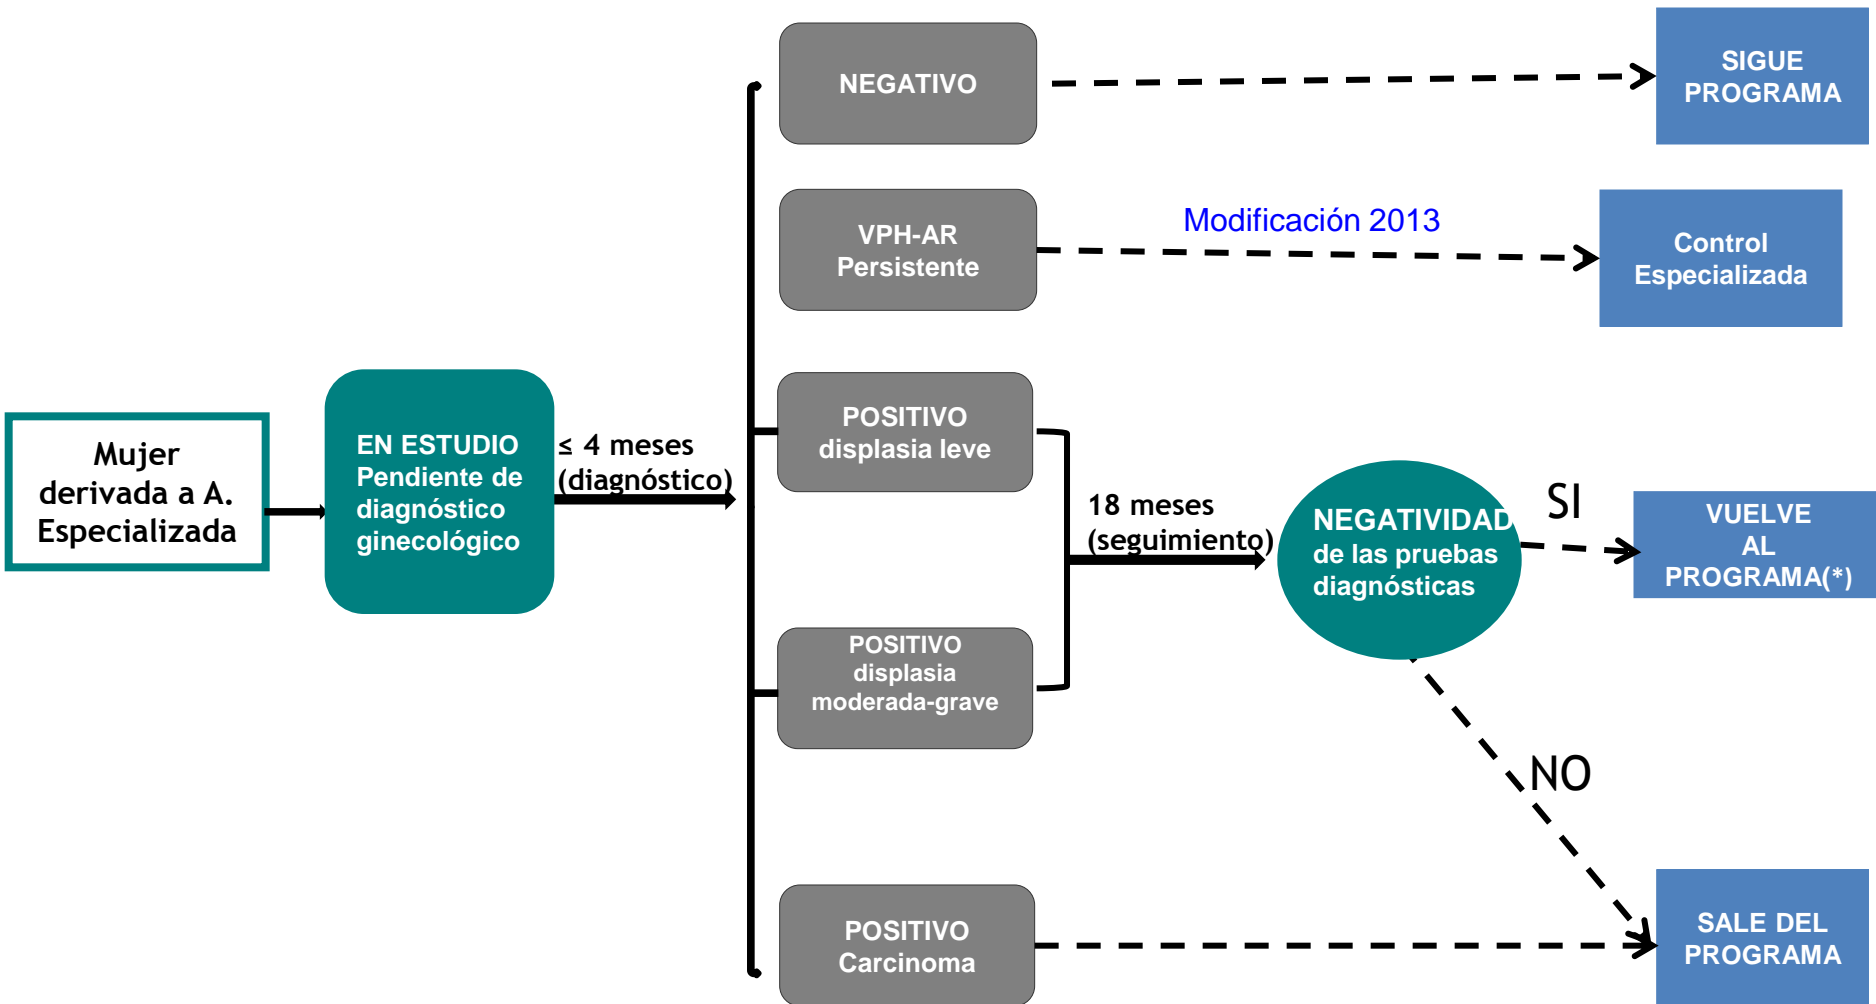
Mujer derivada a A. Especializada

EN ESTUDIO Pendiente de diagnóstico ginecológico

$\leq$ 4 meses (diagnóstico)

NEGATIVO

SIGUE PROGRAMA

VPH-AR Persistente

Modificación 2013

Control Especializada

POSITIVO displasia leve

POSITIVO displasia moderada-grave

18 meses (seguimiento)

NEGATIVIDAD de las pruebas diagnósticas

SI

VUELVE AL PROGRAMA(*)

NO

POSITIVO Carcinoma

SALE DEL PROGRAMA